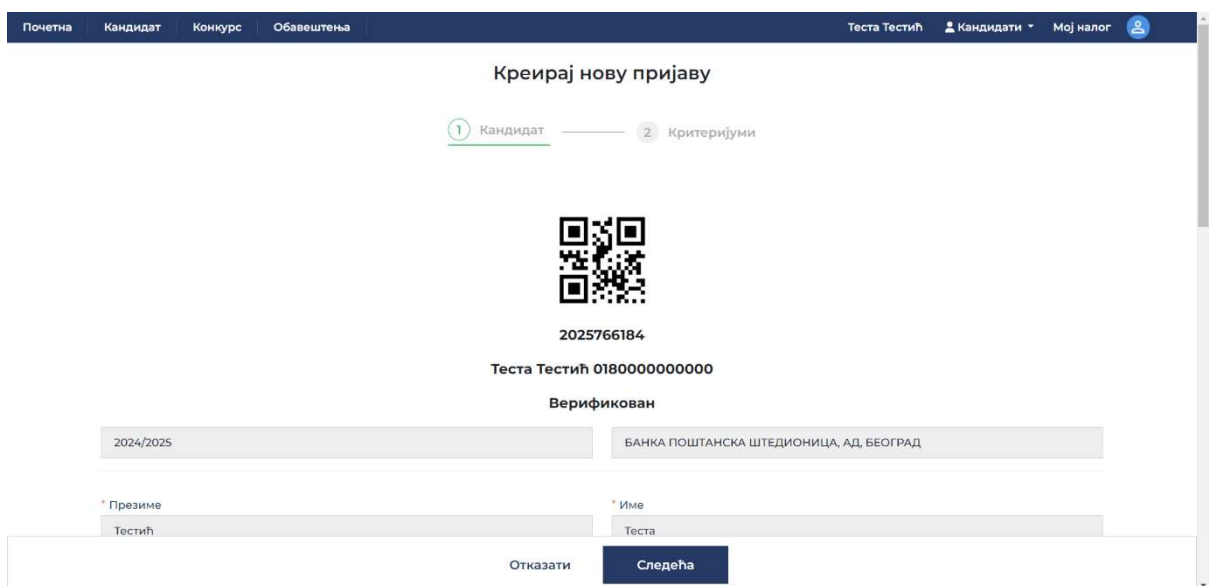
Почетна Кандидат Конкурс Обавештења

Теста Тестић Кандидати Мој налог

Креирај нову пријаву

1 Кандидат 2 Критеријуми

2025766184

Теста Тестић 0180000000000

Верификован

2024/2025

БАНКА ПОШТАНСКА ШТЕДИОНИЦА, АД, БЕОГРАД

* Презиме
Тестић

* Име
Теста

Отказати Следећа